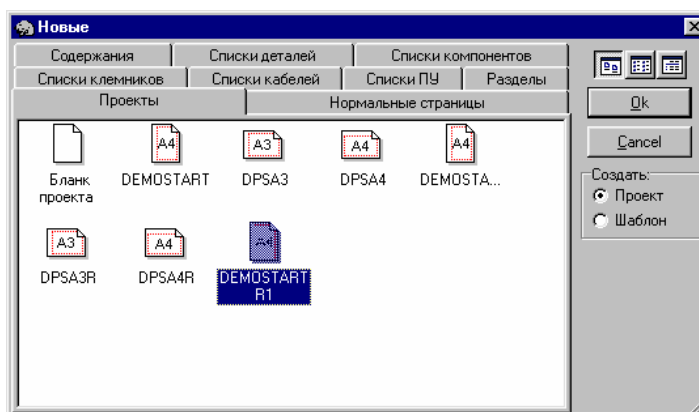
Новые

Содержания | Списки деталей | Списки компонентов
Списки клемников | Списки кабелей | Списки ПУ | Разделы
Проекты | Нормальные страницы

Бланк проекта
A4 DEMOSTART
A3 DPSA3
A4 DPSA4
A4 DEMOSTA...
A3 DPSA3R
A4 DPSA4R
A4 DEMOSTART R1

Ok
Cancel

Создать:
Проект
Шаблон